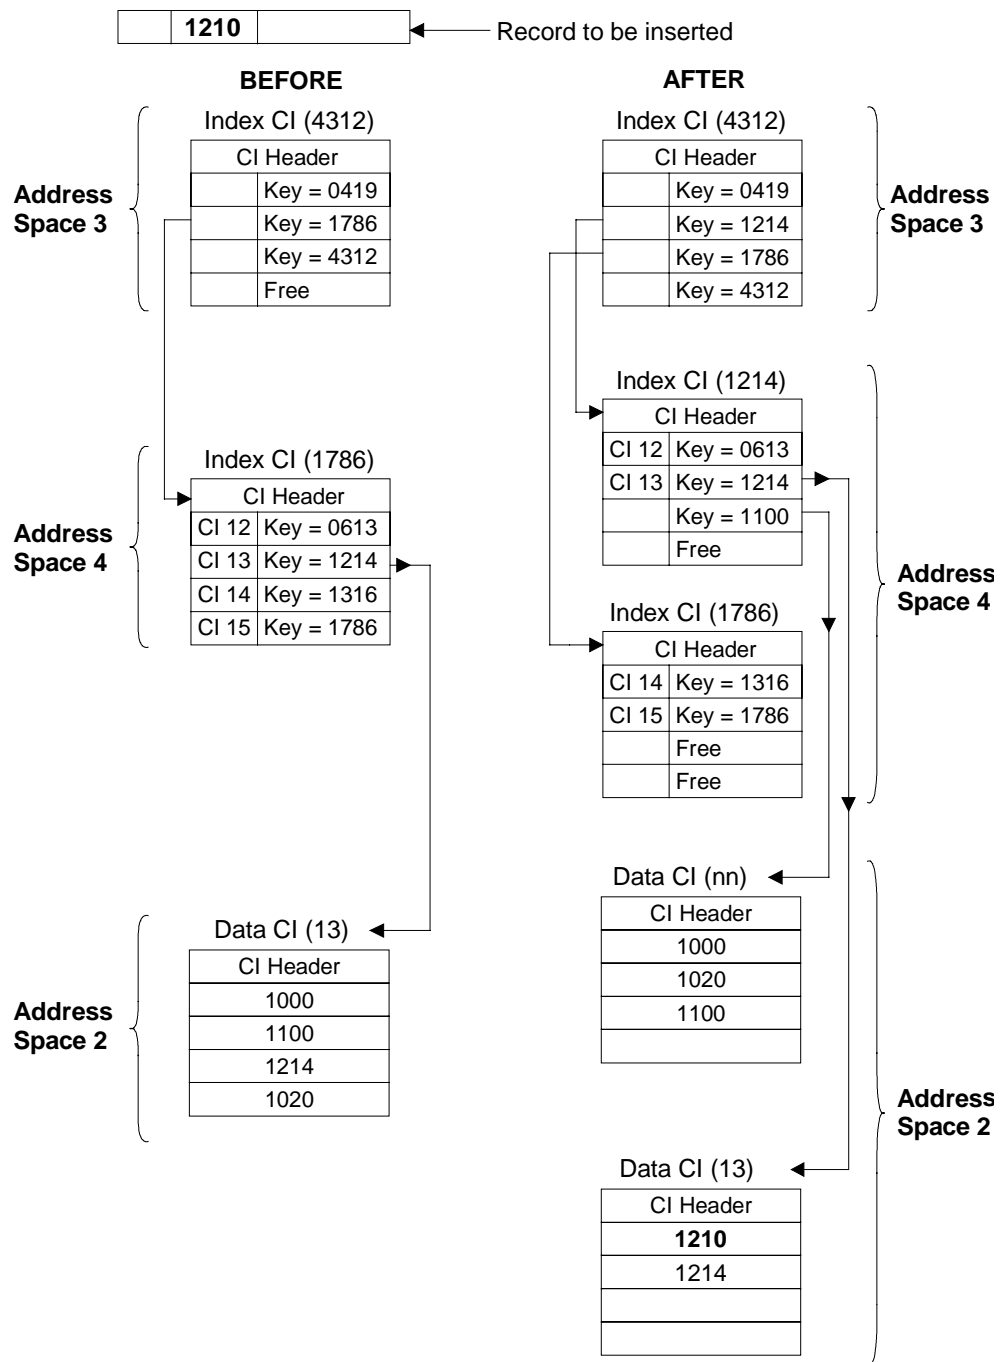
| | 1210 | |
|---|---|---|

Record to be inserted

BEFORE

Address Space 3

Index CI (4312)

| CI Header | |
|---|---|
| | Key = 0419 |
| | Key = 1786 |
| | Key = 4312 |
| | Free |

Address Space 4

Index CI (1786)

| CI Header | |
|---|---|
| CI 12 | Key = 0613 |
| CI 13 | Key = 1214 |
| CI 14 | Key = 1316 |
| CI 15 | Key = 1786 |

Address Space 2

Data CI (13)

| CI Header |
|---|
| 1000 |
| 1100 |
| 1214 |
| 1020 |

AFTER

Index CI (4312)

| CI Header | |
|---|---|
| | Key = 0419 |
| | Key = 1214 |
| | Key = 1786 |
| | Key = 4312 |

Address Space 3

Index CI (1214)

| CI Header | |
|---|---|
| CI 12 | Key = 0613 |
| CI 13 | Key = 1214 |
| | Key = 1100 |
| | Free |

Address Space 4

Index CI (1786)

| CI Header | |
|---|---|
| CI 14 | Key = 1316 |
| CI 15 | Key = 1786 |
| | Free |
| | Free |

Data CI (nn)

| CI Header |
|---|
| 1000 |
| 1020 |
| 1100 |
| |

Address Space 2

Data CI (13)

| CI Header |
|---|
| **1210** |
| 1214 |
| |
| |